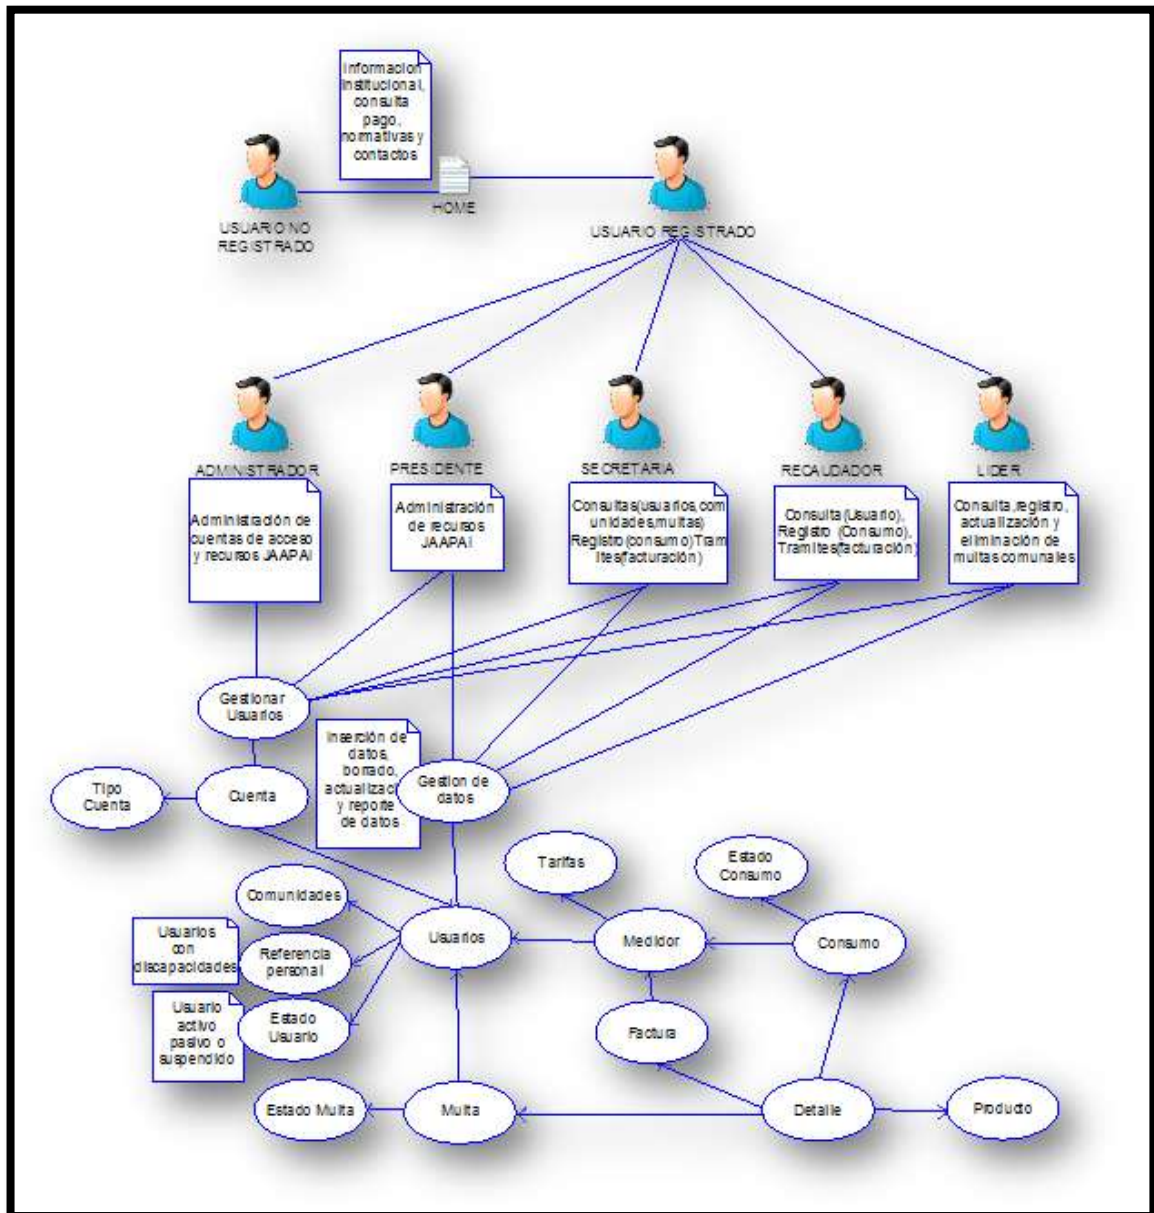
Informacion Institucional, consulta pago, normativas y contactos

USUARIO NO REGISTRADO

HOME

USUARIO REGISTRADO

ADMINISTRADOR

PRESIDENTE

SECRETARIA

RECAUDADOR

LIDER

Administración de cuentas de acceso y recursos JAAPAI

Administración de recursos JAAPAI

Consultas(usuarios,comunidades,multas) Registro(consumo)Tramites(facturación)

Consulta (Usuario), Registro (Consumo), Tramites(facturación)

Consulta,registro, actualización y eliminación de multas comunales

Gestionar Usuarios

Inserción de datos, borrado, actualizacion y reporte de datos

Gestion de datos

Tipo Cuenta

Cuenta

Tarifas

Estado Consumo

Comunidades

Usuarios con discapacidades

Referencia personal

Usuarios

Medidor

Consumo

Usuario activo pasivo o suspendido

Estado Usuario

Factura

Estado Multa

Multa

Detalle

Producto